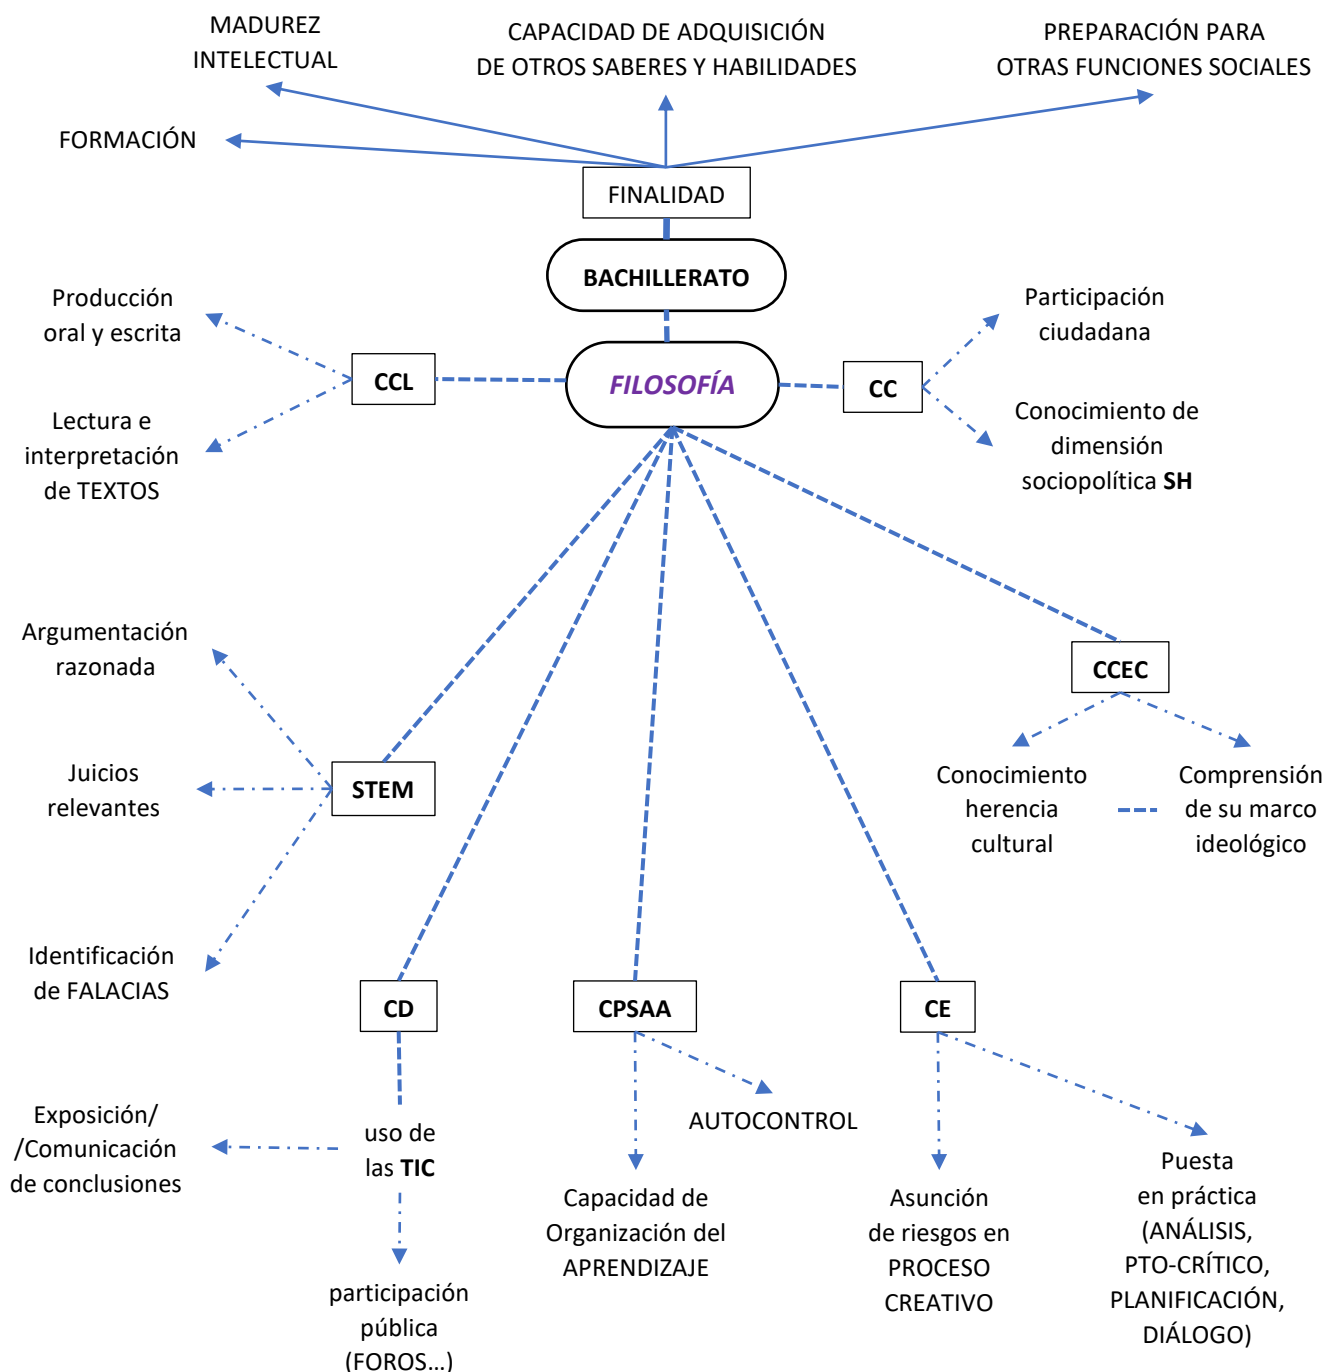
MADUREZ INTELECTUAL

CAPACIDAD DE ADQUISICIÓN DE OTROS SABERES Y HABILIDADES

PREPARACIÓN PARA OTRAS FUNCIONES SOCIALES

FORMACIÓN

FINALIDAD

BACHILLERATO

Producción oral y escrita

CCL

FILOSOFÍA

CC

Participación ciudadana

Lectura e interpretación de TEXTOS

Conocimiento de dimensión sociopolítica **SH**

Argumentación razonada

CCEC

Juicios relevantes

STEM

Conocimiento herencia cultural

Comprensión de su marco ideológico

Identificación de FALACIAS

CD

CPSAA

CE

AUTOCONTROL

Exposición/ /Comunicación de conclusiones

uso de las **TIC**

Capacidad de Organización del APRENDIZAJE

Asunción de riesgos en PROCESO CREATIVO

Puesta en práctica (ANÁLISIS, PTO-CRÍTICO, PLANIFICACIÓN, DIÁLOGO)

participación pública (FOROS…)